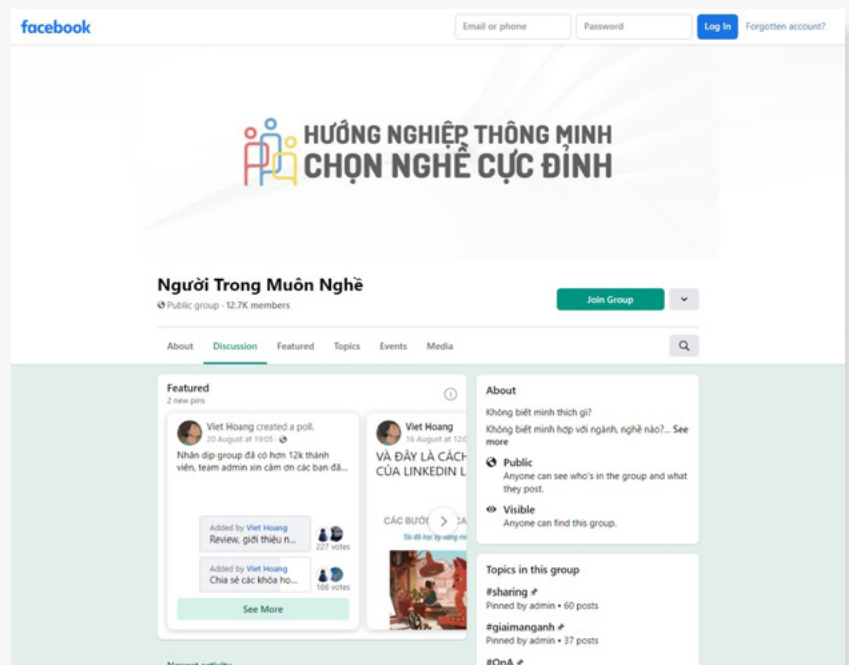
facebook

Email or phone

Password

Log In

Forgotten account?

HƯỚNG NGHIỆP THÔNG MINH
CHỌN NGHỀ CỰC ĐỈNH

Người Trong Muôn Nghề

Public group · 12.7K members

Join Group

About

Discussion

Featured

Topics

Events

Media

Featured

2 new pins

Viet Hoang created a poll.

20 August at 19:05 ·

Nhân dịp group đã có hơn 12k thành viên, team admin xin cảm ơn các bạn đã...

Added by Viet Hoang

Review, giới thiệu n...

227 votes

Added by Viet Hoang

Chia sẻ các khóa họ...

166 votes

See More

Viet Hoang

16 August at 12:0

VÀ ĐÂY LÀ CÁCH
CỦA LINKEDIN L

CÁC BƯỚC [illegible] CA

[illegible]

About

Không biết mình thích gì?

Không biết mình hợp với ngành, nghề nào?... See more

Public

Anyone can see who's in the group and what they post.

Visible

Anyone can find this group.

Topics in this group

#sharing

Pinned by admin • 60 posts

#giaimanganh

Pinned by admin • 37 posts

#QnA

Newest activity